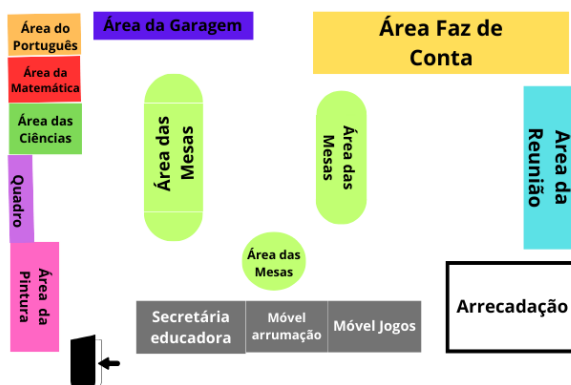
Área do Português

Área da Garagem

Área Faz de Conta

Área da Matemática

Área das Ciências

Área das Mesas

Área das Mesas

Área da Reunião

Quadro

Área das Mesas

Área da Pintura

Secretária educadora

Móvel arrumação

Móvel Jogos

Arrecadação